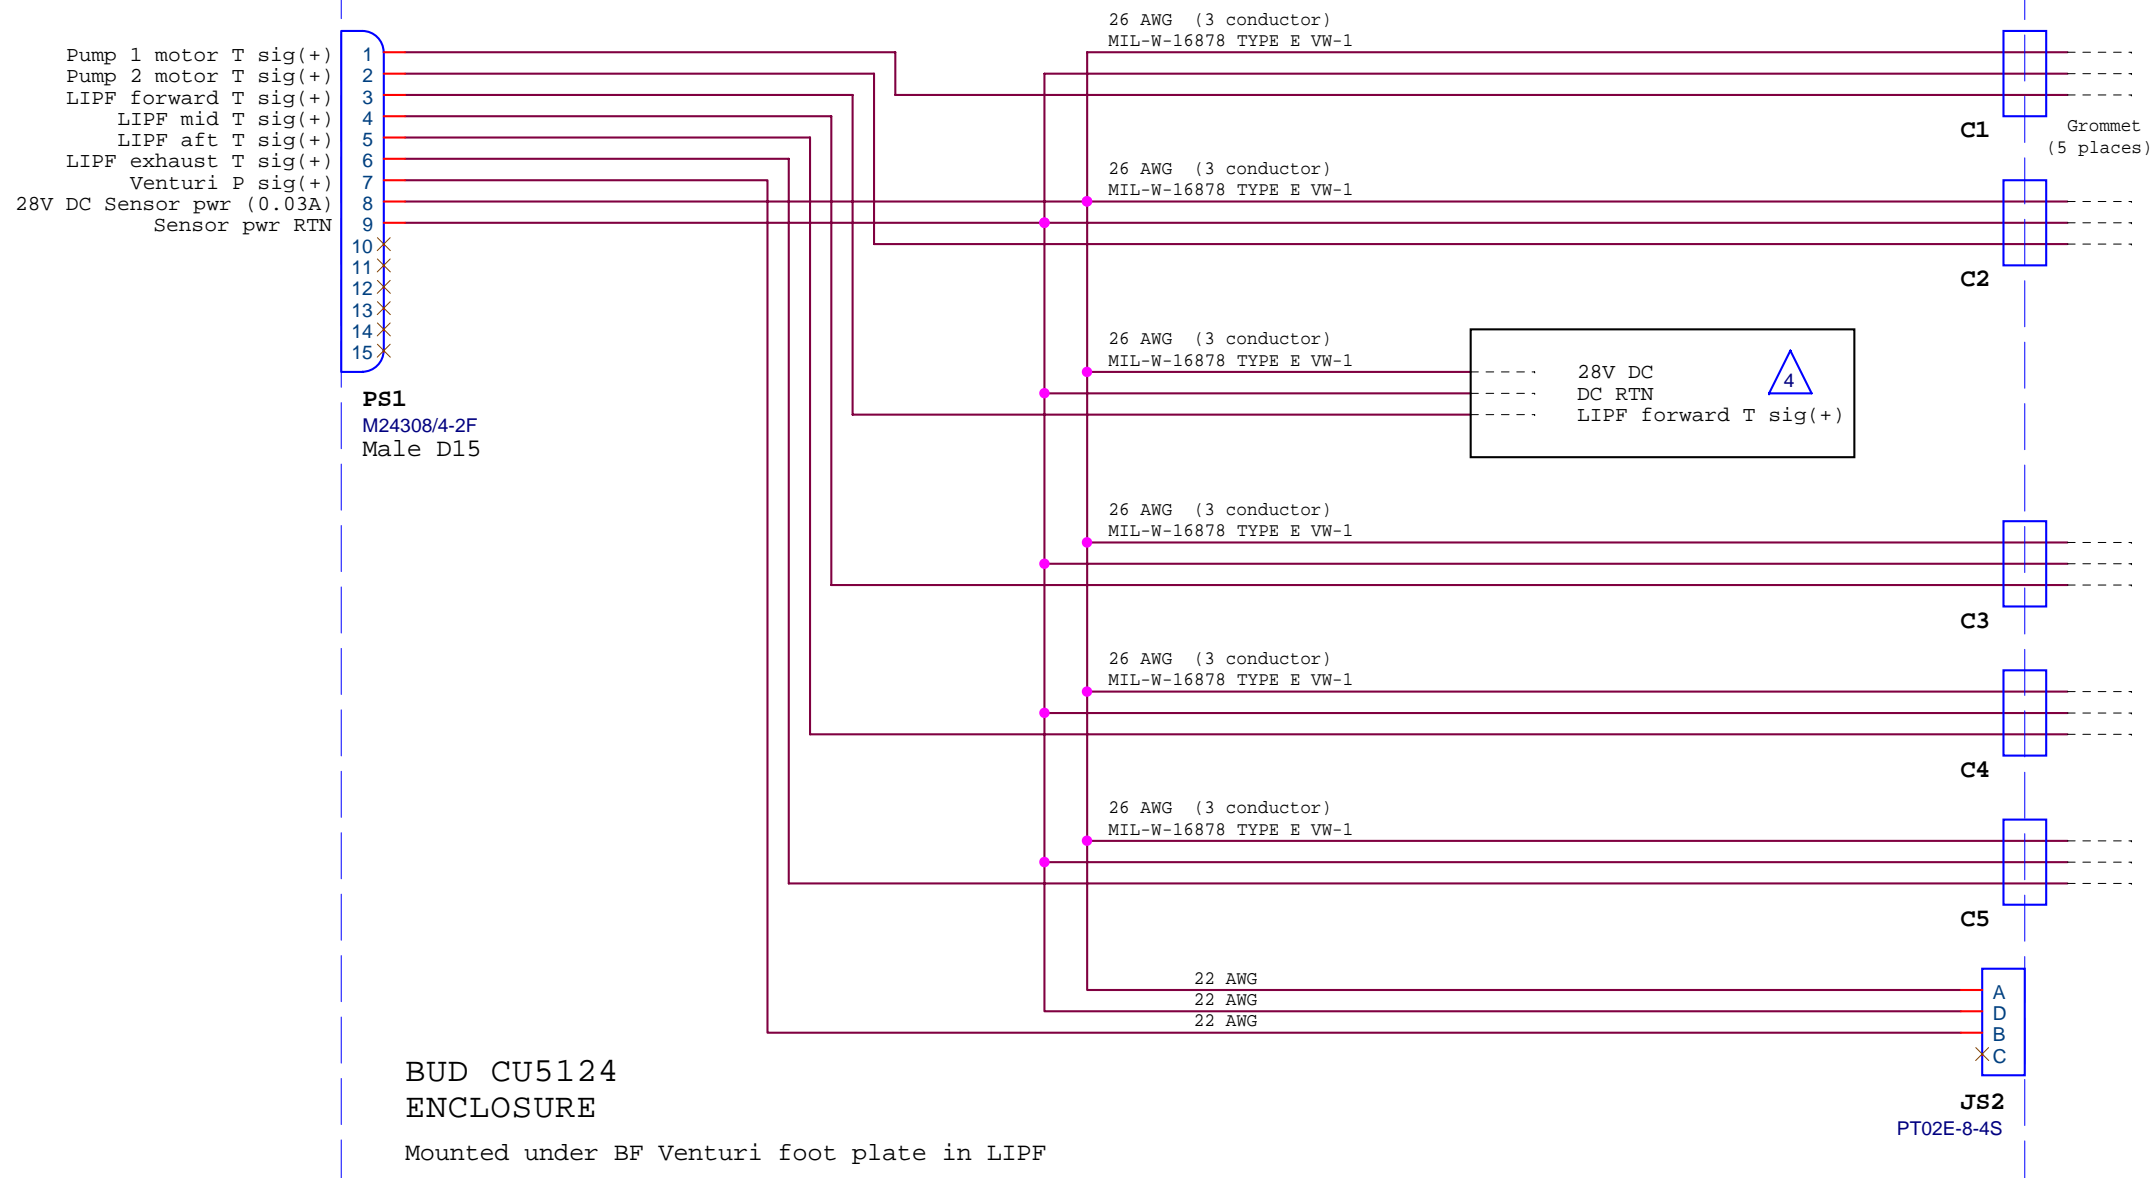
Pump 1 motor T sig(+)
Pump 2 motor T sig(+)
LIPF forward T sig(+)
LIPF mid T sig(+)
LIPF aft T sig(+)
LIPF exhaust T sig(+)
Venturi P sig(+)
28V DC Sensor pwr (0.03A)
Sensor pwr RTN

1
2
3
4
5
6
7
8
9
10
11
12
13
14
15

PS1
M24308/4-2F
Male D15

26 AWG (3 conductor)
MIL-W-16878 TYPE E VW-1

C1

Grommet
(5 places)

26 AWG (3 conductor)
MIL-W-16878 TYPE E VW-1

C2

26 AWG (3 conductor)
MIL-W-16878 TYPE E VW-1

28V DC
DC RTN
LIPF forward T sig(+)
4

26 AWG (3 conductor)
MIL-W-16878 TYPE E VW-1

C3

26 AWG (3 conductor)
MIL-W-16878 TYPE E VW-1

C4

26 AWG (3 conductor)
MIL-W-16878 TYPE E VW-1

C5

22 AWG
22 AWG
22 AWG

A
D
B
C

JS2
PT02E-8-4S

BUD CU5124
ENCLOSURE

Mounted under BF Venturi foot plate in LIPF